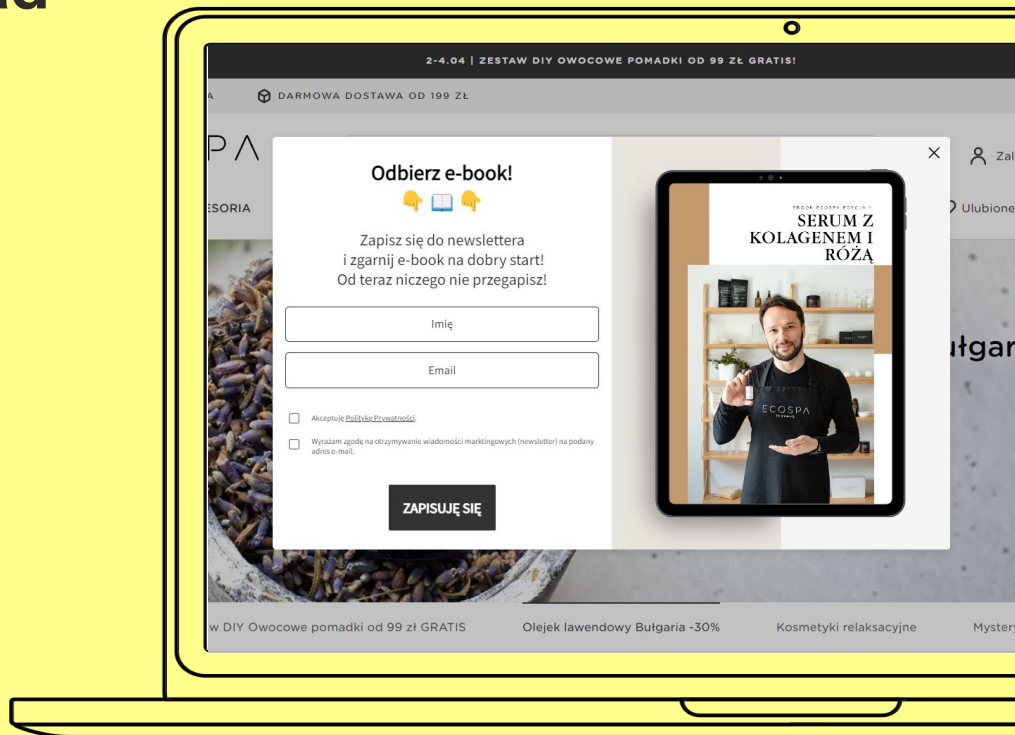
2-4.04 | ZESTAW DIY OWOCOWE POMADKI OD 99 ZŁ GRATIS!

A DARMOWA DOSTAWA OD 199 ZŁ

PA

ESORIA

Zal

Ulubione

ułgar

Odbierz e-book!

👇 📖 👇

Zapisz się do newslettera i zgarnij e-book na dobry start! Od teraz niczego nie przegapisz!

Imię

Email

Akceptuję Politykę Prywatności.

Wyrażam zgodę na otrzymywanie wiadomości marketingowych (newsletter) na podany adres e-mail.

ZAPISUJĘ SIĘ

EBOOK ECOSPA EDYCJA 1

SERUM Z KOLAGENEM I RÓŻĄ

ECOSPA

w DIY Owocowe pomadki od 99 zł GRATIS

Olejek lawendowy Bułgaria -30%

Kosmetyki relaksacyjne

Myster